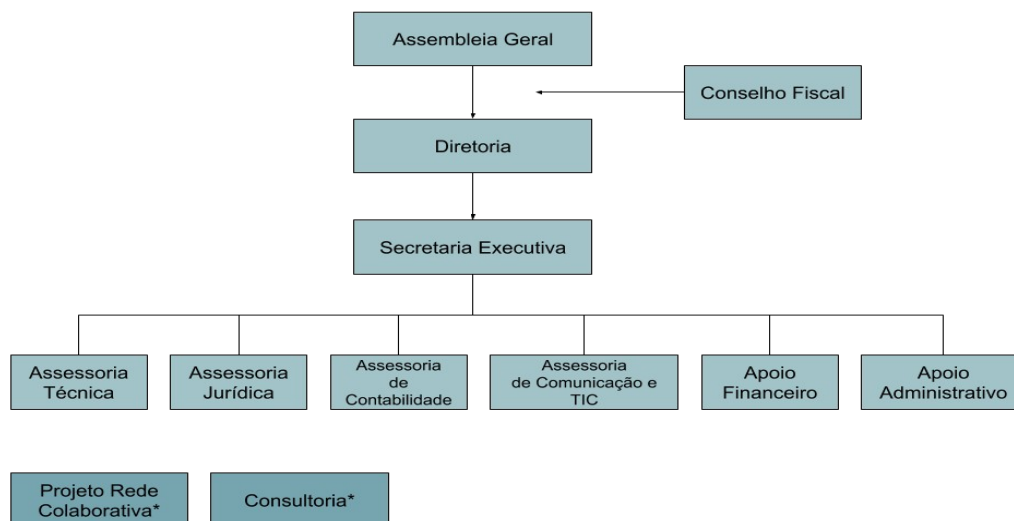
Assembleia Geral

Conselho Fiscal

Diretoria

Secretaria Executiva

Assessoria Técnica

Assessoria Jurídica

Assessoria de Contabilidade

Assessoria de Comunicação e TIC

Apoio Financeiro

Apoio Administrativo

Projeto Rede Colaborativa*

Consultoria*